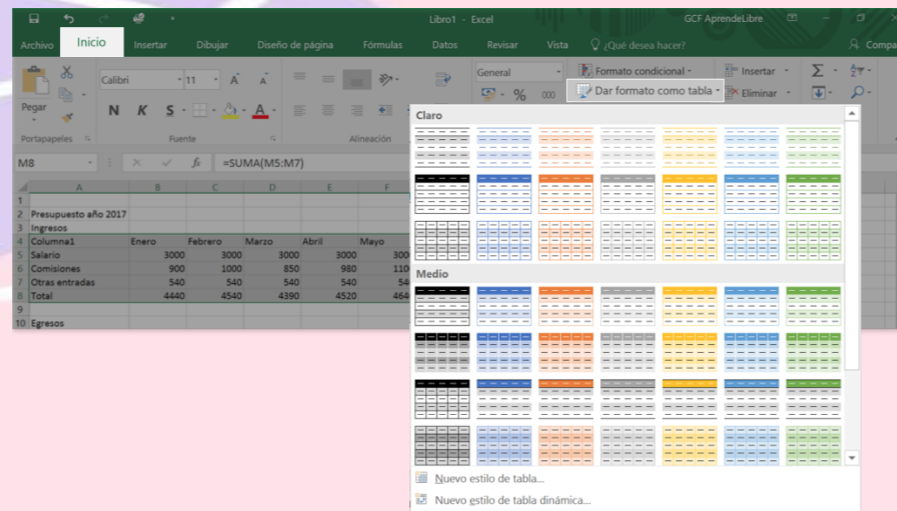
Libro1 - Excel

GCF AprendeLibre

Archivo Inicio Insertar Dibujar Diseño de página Fórmulas Datos Revisar Vista ¿Qué desea hacer? Compa

Pegar

Calibri 11 A A

N K S

Portapapeles

Fuente

Alineación

General

% 000

Formato condicional

Dar formato como tabla

Insertar

Eliminar

M8

=SUMA(M5:M7)

| | A | B | C | D | E | F |
|---|---|---|---|---|---|---|
| 1 | | | | | | |
| 2 | Presupuesto año 2017 | | | | | |
| 3 | Ingresos | | | | | |
| 4 | Columna1 | Enero | Febrero | Marzo | Abril | Mayo |
| 5 | Salario | 3000 | 3000 | 3000 | 3000 | 300 |
| 6 | Comisiones | 900 | 1000 | 850 | 980 | 110 |
| 7 | Otras entradas | 540 | 540 | 540 | 540 | 54 |
| 8 | Total | 4440 | 4540 | 4390 | 4520 | 464 |
| 9 | | | | | | |
| 10 | Egresos | | | | | |

Claro

Medio

Nuevo estilo de tabla...

Nuevo estilo de tabla dinámica...